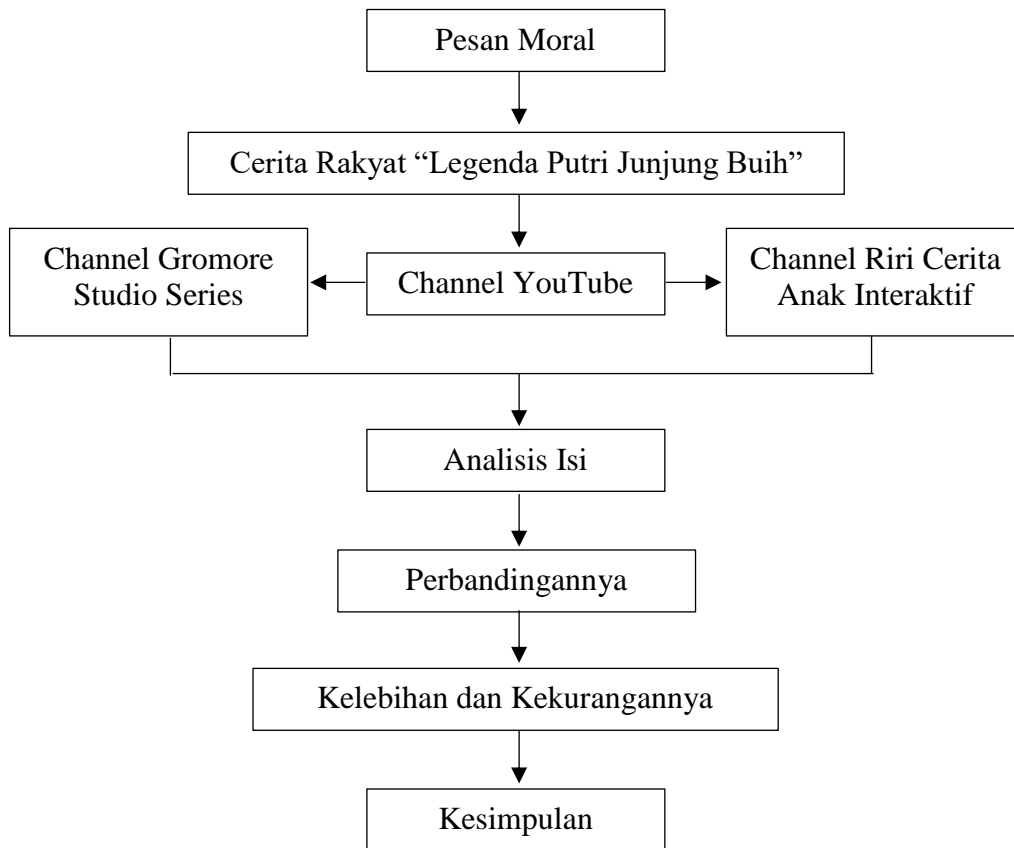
Pesan Moral

Cerita Rakyat "Legenda Putri Junjung Buih"

Channel Gromore Studio Series

Channel YouTube

Channel Riri Cerita Anak Interaktif

Analisis Isi

Perbandingannya

Kelebihan dan Kekurangannya

Kesimpulan